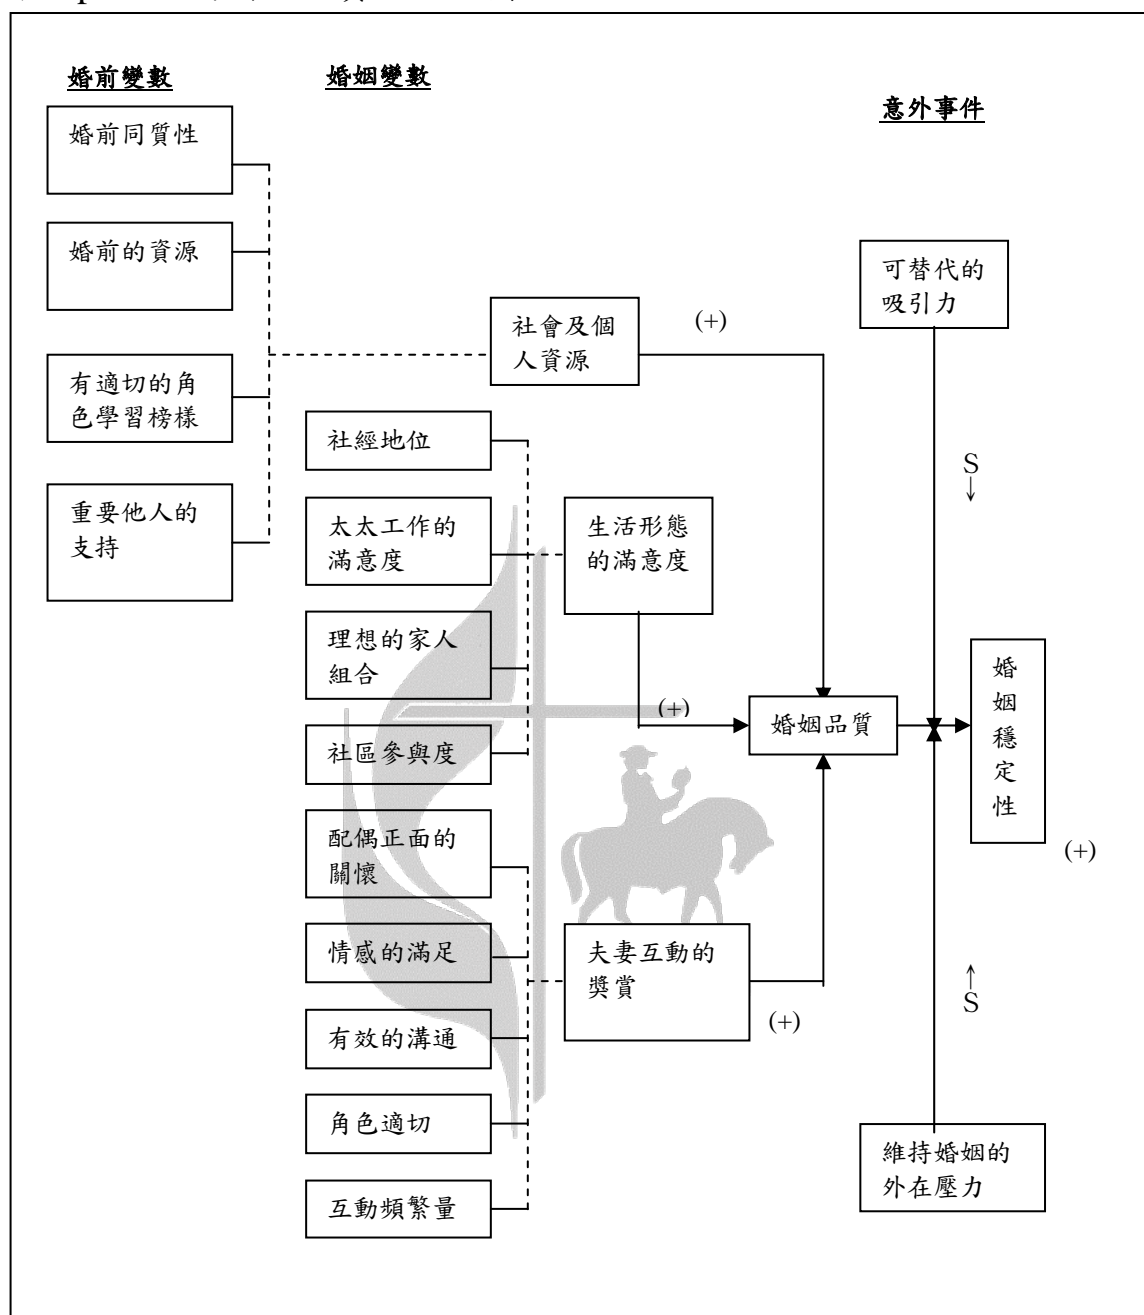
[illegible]

婚前變數

婚姻變數

意外事件

婚前同質性

婚前的資源

有適切的角色學習榜樣

重要他人的支持

社會及個人資源

(+)

可替代的吸引力

社經地位

太太工作的滿意度

生活形態的滿意度

S

理想的家人組合

(+)

婚姻品質

婚姻穩定性

社區參與度

配偶正面的關懷

(+)

情感的滿足

夫妻互動的獎賞

S

有效的溝通

(+)

角色適切

維持婚姻的外在壓力

互動頻繁量